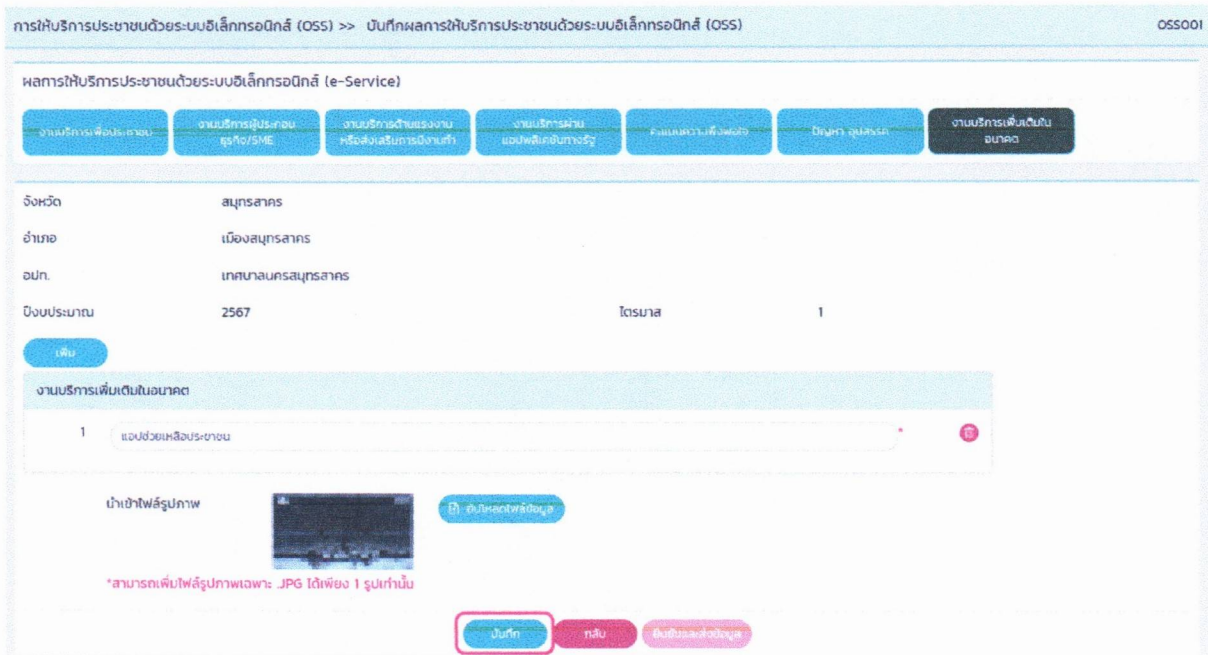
การให้บริการประชาชนด้วยระบบอิเล็กทรอนิกส์ (OSS) >> บันทึกผลการให้บริการประชาชนด้วยระบบอิเล็กทรอนิกส์ (OSS)

OSS001

ผลการให้บริการประชาชนด้วยระบบอิเล็กทรอนิกส์ (e-Service)

งานบริการเพื่อประชาชน | งานบริการผู้ประกอบธุรกิจ/SME | งานบริการด้านแรงงานหรือส่งเสริมการมีงานทำ | งานบริการผ่านแอปพลิเคชันภาครัฐ | คะแนนความพึงพอใจ | ปัญหา อุปสรรค | งานบริการเพิ่มเติมในอนาคต

จังหวัด สมุทรสาคร

อำเภอ เมืองสมุทรสาคร

อปท. เทศบาลนครสมุทรสาคร

ปีงบประมาณ 2567 ไตรมาส 1

เพิ่ม

งานบริการเพิ่มเติมในอนาคต

1 แอปช่วยเหลือประชาชน *

นำเข้าไฟล์รูปภาพ

อัปโหลดไฟล์ข้อมูล

*สามารถเพิ่มไฟล์รูปภาพเฉพาะ .JPG ได้เพียง 1 รูปเท่านั้น

บันทึก กลับ ยืนยันและส่งข้อมูล